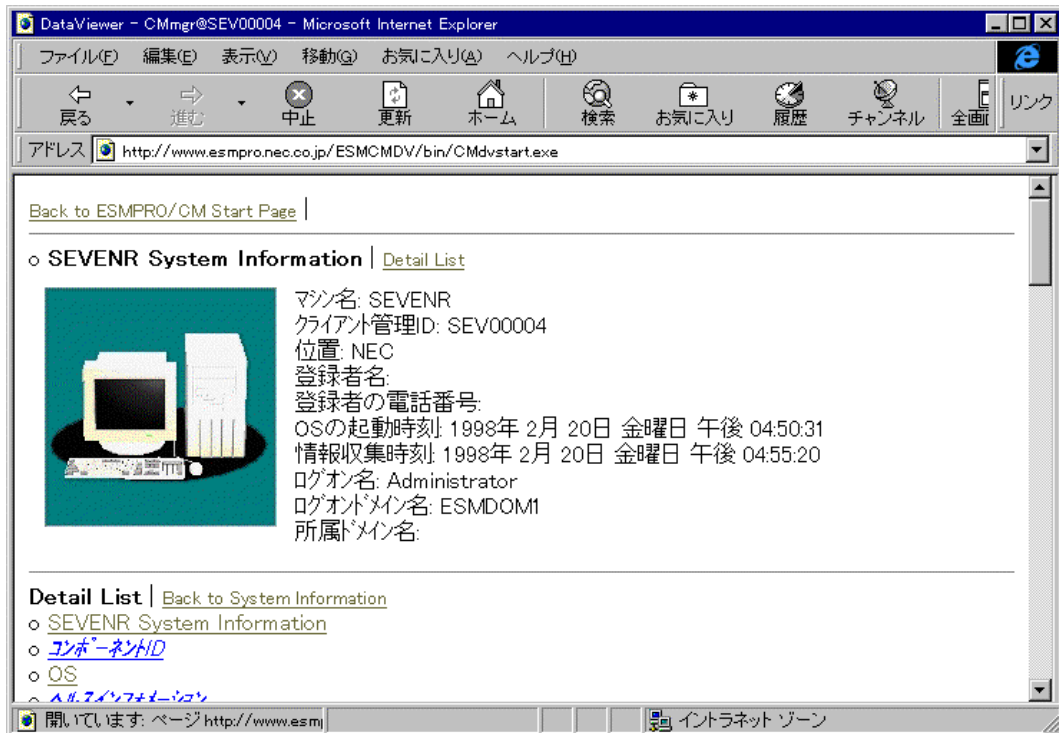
DataViewer - CMmgr@SEV00004 - Microsoft Internet Explorer

ファイル(F) 編集(E) 表示(V) 移動(G) お気に入り(A) ヘルプ(H)

戻る 進む 中止 更新 ホーム 検索 お気に入り 履歴 チャンネル 全画 リンク

アドレス http://www.esmpro.nec.co.jp/ESMCMDV/bin/CMdvstart.exe

Back to ESMPRO/CM Start Page |

o SEVENR System Information | Detail List

マシン名: SEVENR
クライアント管理ID: SEV00004
位置: NEC
登録者名:
登録者の電話番号:
OSの起動時刻: 1998年 2月 20日 金曜日 午後 04:50:31
情報収集時刻: 1998年 2月 20日 金曜日 午後 04:55:20
ログオン名: Administrator
ログオンドメイン名: ESMDOM1
所属ドメイン名:

Detail List | Back to System Information
o SEVENR System Information
o コンポーネントID
o OS
o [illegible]

開いています: ページ http://www.esm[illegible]
イントラネット ゾーン